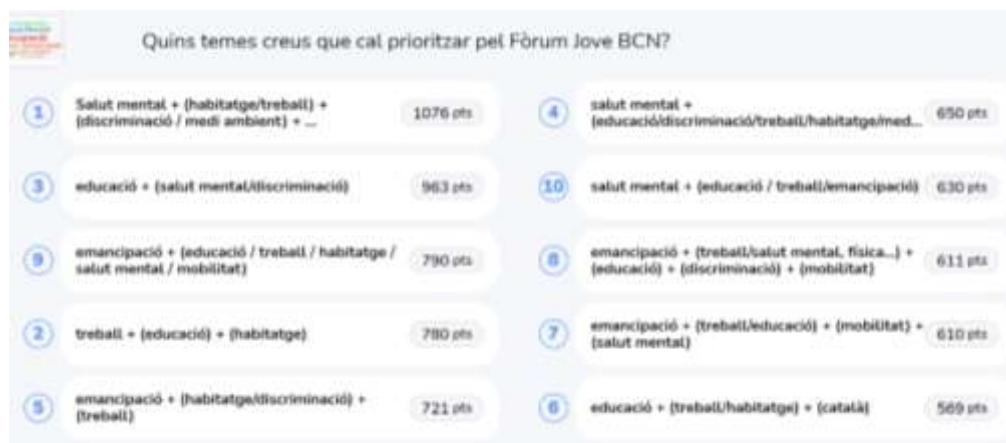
Quins temes creus que cal prioritzar pel Fòrum Jove BCN?

1 Salut mental + (habitatge/treball) + (discriminació / medi ambient) + ... 1076 pts

3 educació + (salut mental/discriminació) 963 pts

9 emancipació + (educació / treball / habitatge / salut mental / mobilitat) 790 pts

2 treball + (educació) + (habitatge) 780 pts

5 emancipació + (habitatge/discriminació) + (treball) 721 pts

4 salut mental + (educació/discriminació/treball/habitatge/med... 650 pts

10 salut mental + (educació / treball/emancipació) 630 pts

8 emancipació + (treball/salut mental, física...) + (educació) + (discriminació) + (mobilitat) 611 pts

7 emancipació + (treball/educació) + (mobilitat) + (salut mental) 610 pts

6 educació + (treball/habitatge) + (català) 569 pts